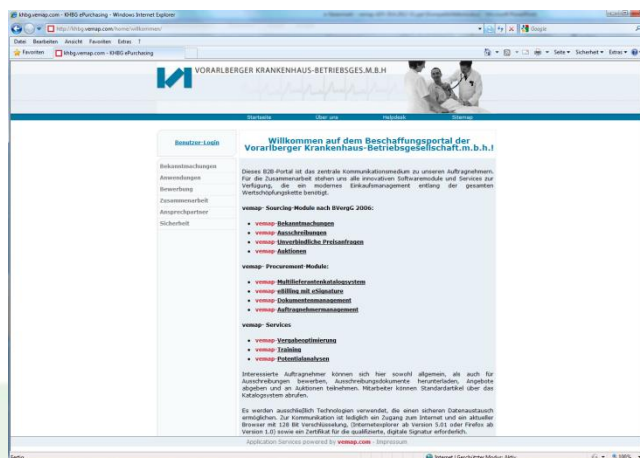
khbg.vemap.com - KHBG ePurchasing - Windows Internet Explorer

http://khbg.vemap.com/home/willkommen/

Google

Datei Bearbeiten Ansicht Favoriten Extras ?

Favoriten khbg.vemap.com - KHBG ePurchasing

Seite Sicherheit Extras

VORARLBERGER KRANKENHAUS-BETRIEBSGES.M.B.H

Startseite Über uns Helpdesk Sitemap

Benutzer-Login

Bekanntmachungen
Anwendungen
Bewerbung
Zusammenarbeit
Ansprechpartner
Sicherheit

Willkommen auf dem Beschaffungsportal der Vorarlberger Krankenhaus-Betriebsgesellschaft.m.b.h.!

Dieses B2B-Portal ist das zentrale Kommunikationsmedium zu unseren Auftragnehmern. Für die Zusammenarbeit stehen uns alle innovativen Softwaremodule und Services zur Verfügung, die ein modernes Einkaufsmanagement entlang der gesamten Wertschöpfungskette benötigt.

vemap- Sourcing-Module nach BVergG 2006:

- vemap- Bekanntmachungen
- vemap- Ausschreibungen
- vemap- Unverbindliche Preisanfragen
- vemap- Auktionen

vemap- Procurement-Module:

- vemap- Multilieferantenkatalogsystem
- vemap- eBilling mit eSignature
- vemap- Dokumentenmanagement
- vemap- Auftragnehmermanagement

vemap- Services

- vemap- Vergabeoptimierung
- vemap- Training
- vemap- Potentialanalysen

Interessierte Auftragnehmer können sich hier sowohl allgemein, als auch für Ausschreibungen bewerben, Ausschreibungsdokumente herunterladen, Angebote abgeben und an Auktionen teilnehmen. Mitarbeiter können Standardartikel über das Katalogsystem abrufen.

Es werden ausschließlich Technologien verwendet, die einen sicheren Datenaustausch ermöglichen. Zur Kommunikation ist lediglich ein Zugang zum Internet und ein aktueller Browser mit 128 Bit Verschlüsselung, (Internetexplorer ab Version 5.01 oder Firefox ab Version 1.0) sowie ein Zertifikat für die qualifizierte, digitale Signatur erforderlich.

Application Services powered by vemap.com - Impressum

Fertig

Internet | Geschützter Modus: Aktiv

100%